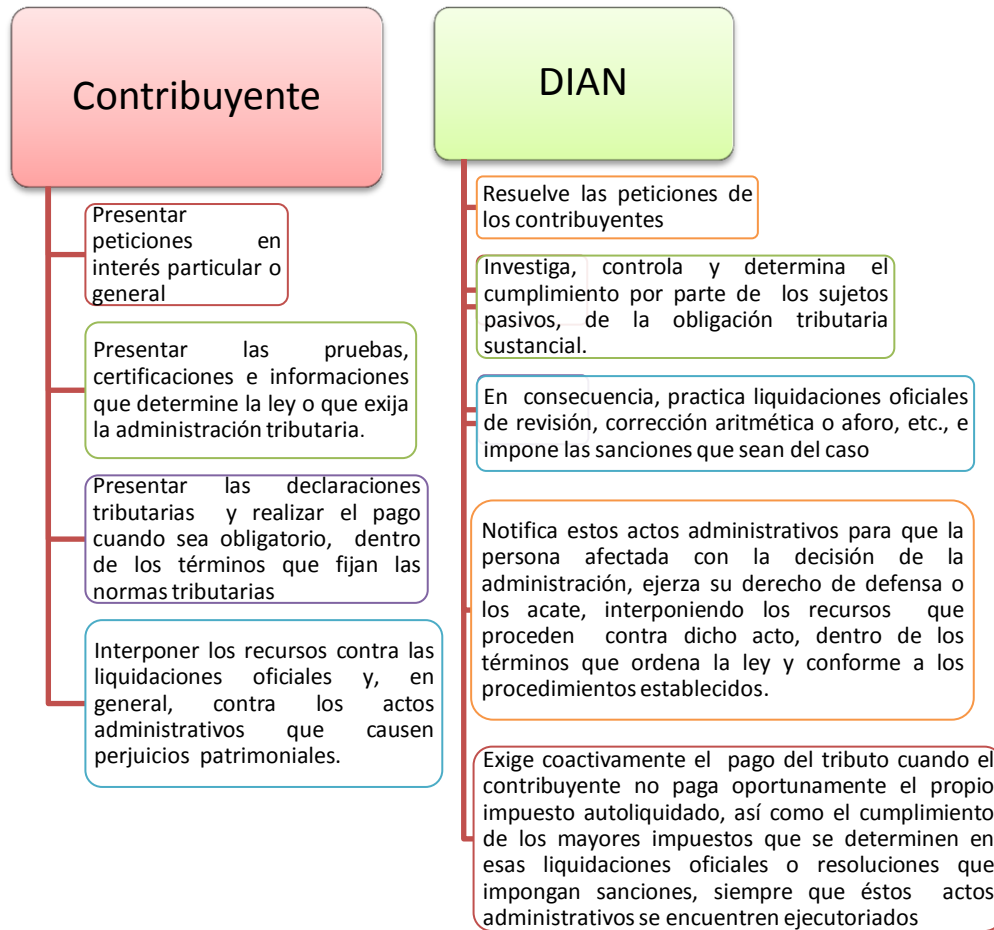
Contribuyente

Presentar peticiones en interés particular o general

Presentar las pruebas, certificaciones e informaciones que determine la ley o que exija la administración tributaria.

Presentar las declaraciones tributarias y realizar el pago cuando sea obligatorio, dentro de los términos que fijan las normas tributarias

Interponer los recursos contra las liquidaciones oficiales y, en general, contra los actos administrativos que causen perjuicios patrimoniales.

DIAN

Resuelve las peticiones de los contribuyentes

Investiga, controla y determina el cumplimiento por parte de los sujetos pasivos, de la obligación tributaria sustancial.

En consecuencia, practica liquidaciones oficiales de revisión, corrección aritmética o aforo, etc., e impone las sanciones que sean del caso

Notifica estos actos administrativos para que la persona afectada con la decisión de la administración, ejerza su derecho de defensa o los acate, interponiendo los recursos que proceden contra dicho acto, dentro de los términos que ordena la ley y conforme a los procedimientos establecidos.

Exige coactivamente el pago del tributo cuando el contribuyente no paga oportunamente el propio impuesto autoliquidado, así como el cumplimiento de los mayores impuestos que se determinen en esas liquidaciones oficiales o resoluciones que impongan sanciones, siempre que éstos actos administrativos se encuentren ejecutoriados